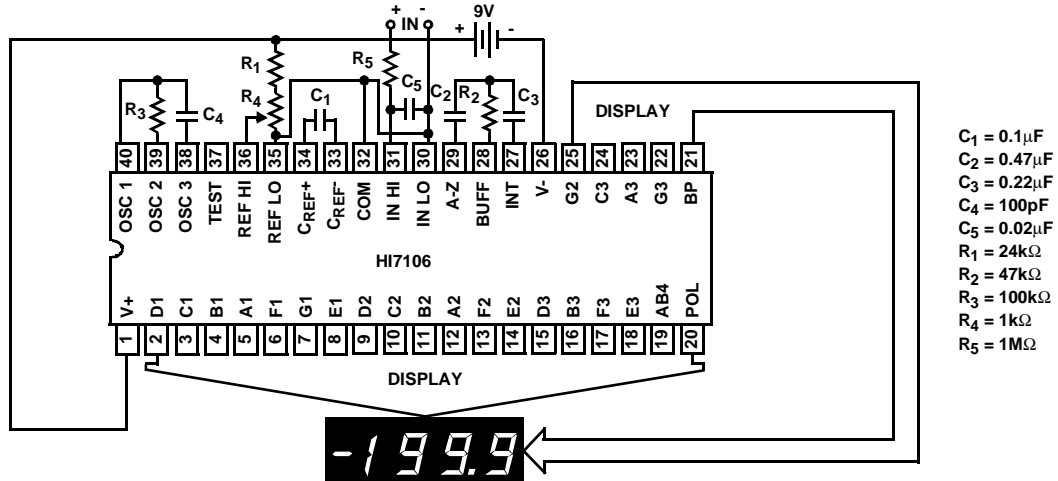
+ - IN

9V

+ -

$R_1$

$R_5$

$R_3$

$C_4$

$R_4$

$C_1$

$C_5$

$C_2$

$R_2$

$C_3$

DISPLAY

| 40 | 39 | 38 | 37 | 36 | 35 | 34 | 33 | 32 | 31 | 30 | 29 | 28 | 27 | 26 | 25 | 24 | 23 | 22 | 21 |
|---|---|---|---|---|---|---|---|---|---|---|---|---|---|---|---|---|---|---|---|
| OSC 1 | OSC 2 | OSC 3 | TEST | REF HI | REF LO | $C_{REF}^+$ | $C_{REF}^-$ | COM | IN HI | IN LO | A-Z | BUFF | INT | V- | G2 | C3 | A3 | G3 | BP |

HI7106

| V+ | D1 | C1 | B1 | A1 | F1 | G1 | E1 | D2 | C2 | B2 | A2 | F2 | E2 | D3 | B3 | F3 | E3 | AB4 | POL |
|---|---|---|---|---|---|---|---|---|---|---|---|---|---|---|---|---|---|---|---|
| 1 | 2 | 3 | 4 | 5 | 6 | 7 | 8 | 9 | 10 | 11 | 12 | 13 | 14 | 15 | 16 | 17 | 18 | 19 | 20 |

DISPLAY

-199.9

$C_1 = 0.1\mu F$
$C_2 = 0.47\mu F$
$C_3 = 0.22\mu F$
$C_4 = 100pF$
$C_5 = 0.02\mu F$
$R_1 = 24k\Omega$
$R_2 = 47k\Omega$
$R_3 = 100k\Omega$
$R_4 = 1k\Omega$
$R_5 = 1M\Omega$